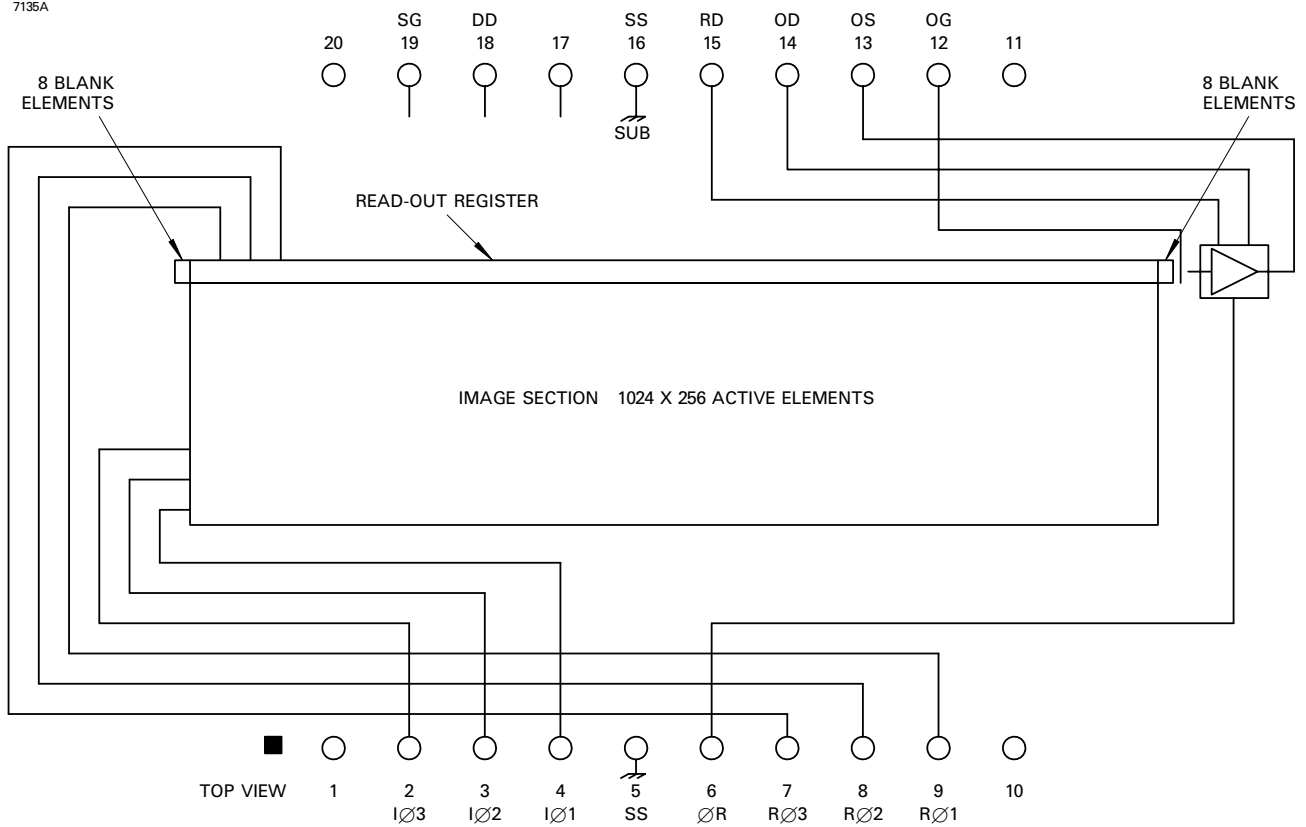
7135A

SG DD SS RD OD OS OG
20 19 18 17 16 15 14 13 12 11

SUB

8 BLANK ELEMENTS

8 BLANK ELEMENTS

READ-OUT REGISTER

IMAGE SECTION 1024 X 256 ACTIVE ELEMENTS

TOP VIEW 1 2 3 4 5 6 7 8 9 10
I∅3 I∅2 I∅1 SS ∅R R∅3 R∅2 R∅1